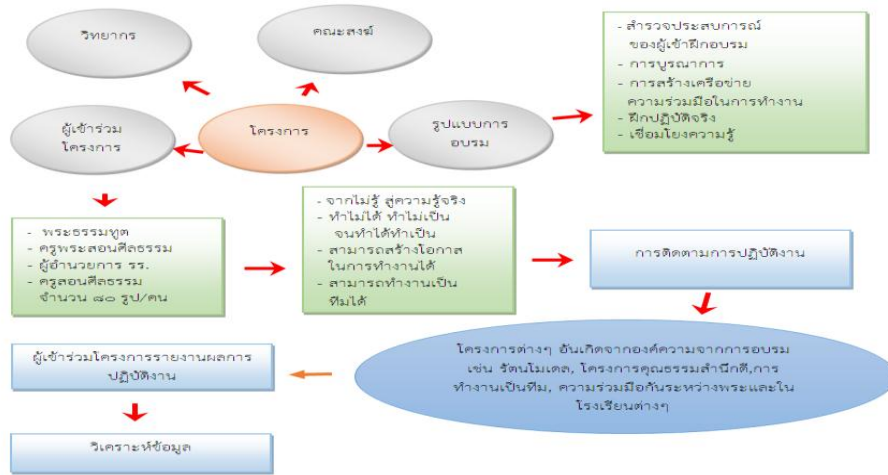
วิทยากร

คณะสงฆ์

โครงการ

ผู้เข้าร่วมโครงการ

รูปแบบการอบรม

- สำรวจประสบการณ์ของผู้เข้าฝึกอบรม
- การบูรณาการ
- การสร้างเครือข่ายความร่วมมือในการทำงาน
- ฝึกปฏิบัติจริง
- เชื่อมโยงความรู้

- พระธรรมทูต
- ครูพระสอนศีลธรรม
- ผู้อำนวยการ รร.
- ครูสอนศีลธรรม จำนวน ๘๐ รูป/คน

- จากไม่รู้ สู่ความรู้จริง
- ทำไม่ได้ ทำไม่เป็น จนทำได้ทำเป็น
- สามารถสร้างโอกาสในการทำงานได้
- สามารถทำงานเป็นทีมได้

การติดตามการปฏิบัติงาน

โครงการต่างๆ อันเกิดจากองค์ความจากการอบรม เช่น รัตนโมเดล, โครงการคุณธรรมสำนึกดี,การทำงานเป็นทีม, ความร่วมมือกันระหว่างพระและในโรงเรียนต่างๆ

ผู้เข้าร่วมโครงการรายงานผลการปฏิบัติงาน

วิเคราะห์ข้อมูล